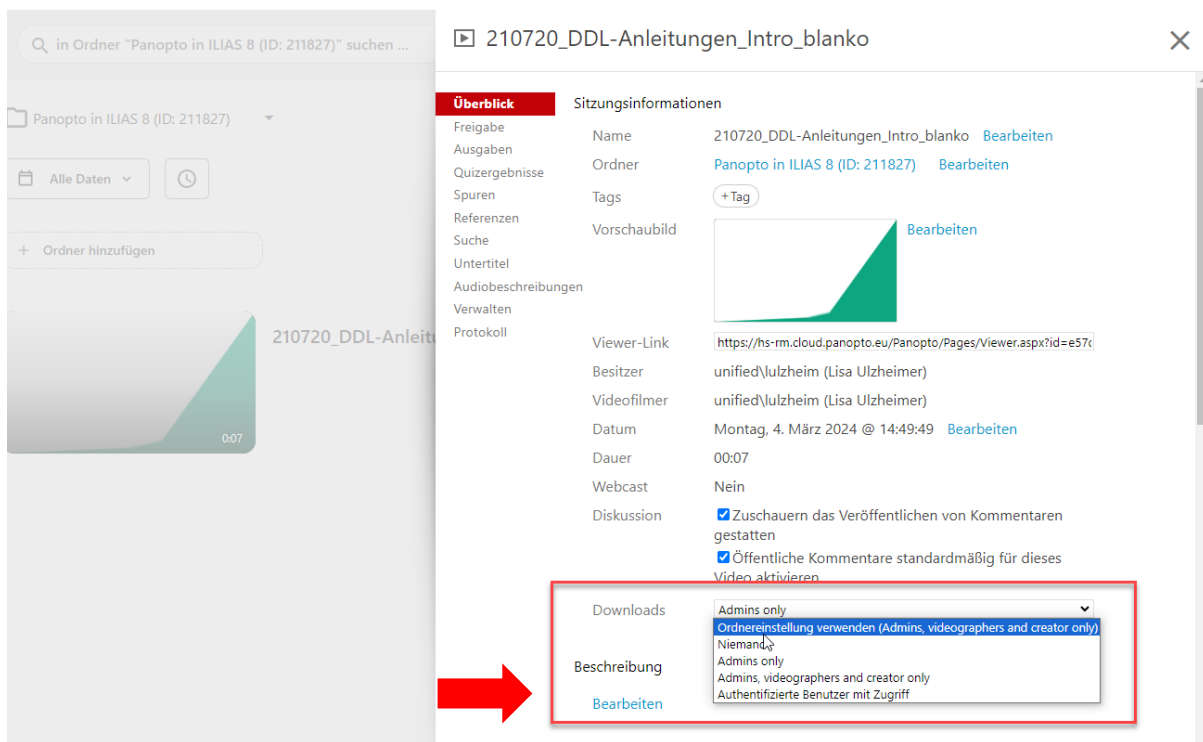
in Ordner "Panopto in ILIAS 8 (ID: 211827)" suchen ...

Panopto in ILIAS 8 (ID: 211827)

Alle Daten

+ Ordner hinzufügen

210720_DDL-Anleitu

0:07

210720_DDL-Anleitungen_Intro_blanko

×

Überblick
Freigabe
Ausgaben
Quizergebnisse
Spuren
Referenzen
Suche
Untertitel
Audiobeschreibungen
Verwalten
Protokoll

Sitzungsinformationen

| | | |
|---|---|---|
| Name | 210720_DDL-Anleitungen_Intro_blanko | Bearbeiten |
| Ordner | Panopto in ILIAS 8 (ID: 211827) | Bearbeiten |
| Tags | +Tag | |
| Vorschaubild | | Bearbeiten |
| Viewer-Link | https://hs-rm.cloud.panopto.eu/Panopto/Pages/Viewer.aspx?id=e57 | |
| Besitzer | unified\lulzheim (Lisa Ulzheimer) | |
| Videofilmer | unified\lulzheim (Lisa Ulzheimer) | |
| Datum | Montag, 4. März 2024 @ 14:49:49 | Bearbeiten |
| Dauer | 00:07 | |
| Webcast | Nein | |
| Diskussion | Zuschauern das Veröffentlichen von Kommentaren gestatten; Öffentliche Kommentare standardmäßig für dieses Video aktivieren | |

Downloads
Admins only
Ordnereinstellung verwenden (Admins, videographers and creator only)
Niemand
Admins only
Admins, videographers and creator only
Authentifizierte Benutzer mit Zugriff

Beschreibung

Bearbeiten